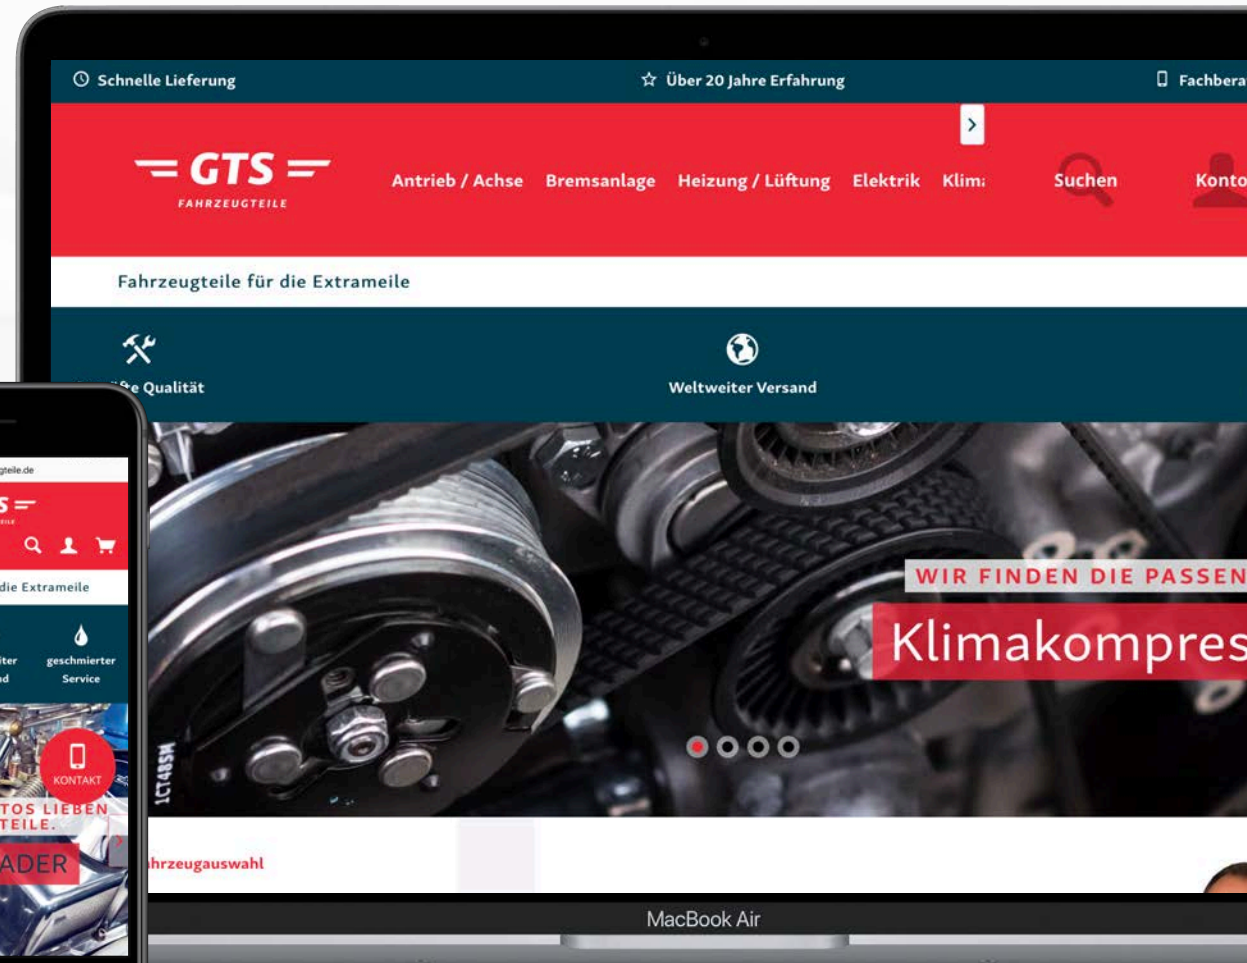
Schnelle Lieferung

Über 20 Jahre Erfahrung

Fachbera

GTS
FAHRZEUGTEILE

Antrieb / Achse Bremsanlage Heizung / Lüftung Elektrik Klim

Suchen

Konto

Fahrzeugteile für die Extrameile

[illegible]te Qualität

Weltweiter Versand

WIR FINDEN DIE PASSEN

Klimakompres

1CT485M

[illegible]hrzeugauswahl

MacBook Air

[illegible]gteile.de

S
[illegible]EILE

die Extrameile

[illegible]iter
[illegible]d

geschmierter Service

KONTAKT

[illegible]TOS LIEBEN
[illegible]TEILE.

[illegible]ADER